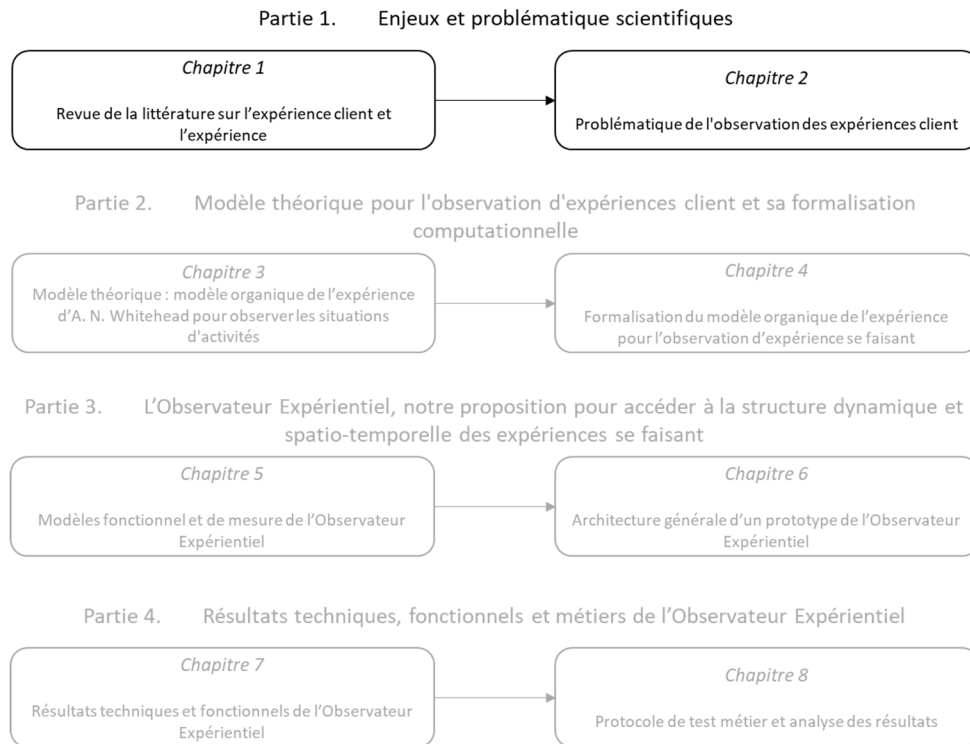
Partie 1. Enjeux et problématique scientifiques

Chapitre 1

Revue de la littérature sur l'expérience client et l'expérience

Chapitre 2

Problématique de l'observation des expériences client

Partie 2. Modèle théorique pour l'observation d'expériences client et sa formalisation computationnelle

Chapitre 3

Modèle théorique : modèle organique de l'expérience d'A. N. Whitehead pour observer les situations d'activités

Chapitre 4

Formalisation du modèle organique de l'expérience pour l'observation d'expérience se faisant

Partie 3. L'Observateur Expérientiel, notre proposition pour accéder à la structure dynamique et spatio-temporelle des expériences se faisant

Chapitre 5

Modèles fonctionnel et de mesure de l'Observateur Expérientiel

Chapitre 6

Architecture générale d'un prototype de l'Observateur Expérientiel

Partie 4. Résultats techniques, fonctionnels et métiers de l'Observateur Expérientiel

Chapitre 7

Résultats techniques et fonctionnels de l'Observateur Expérientiel

Chapitre 8

Protocole de test métier et analyse des résultats